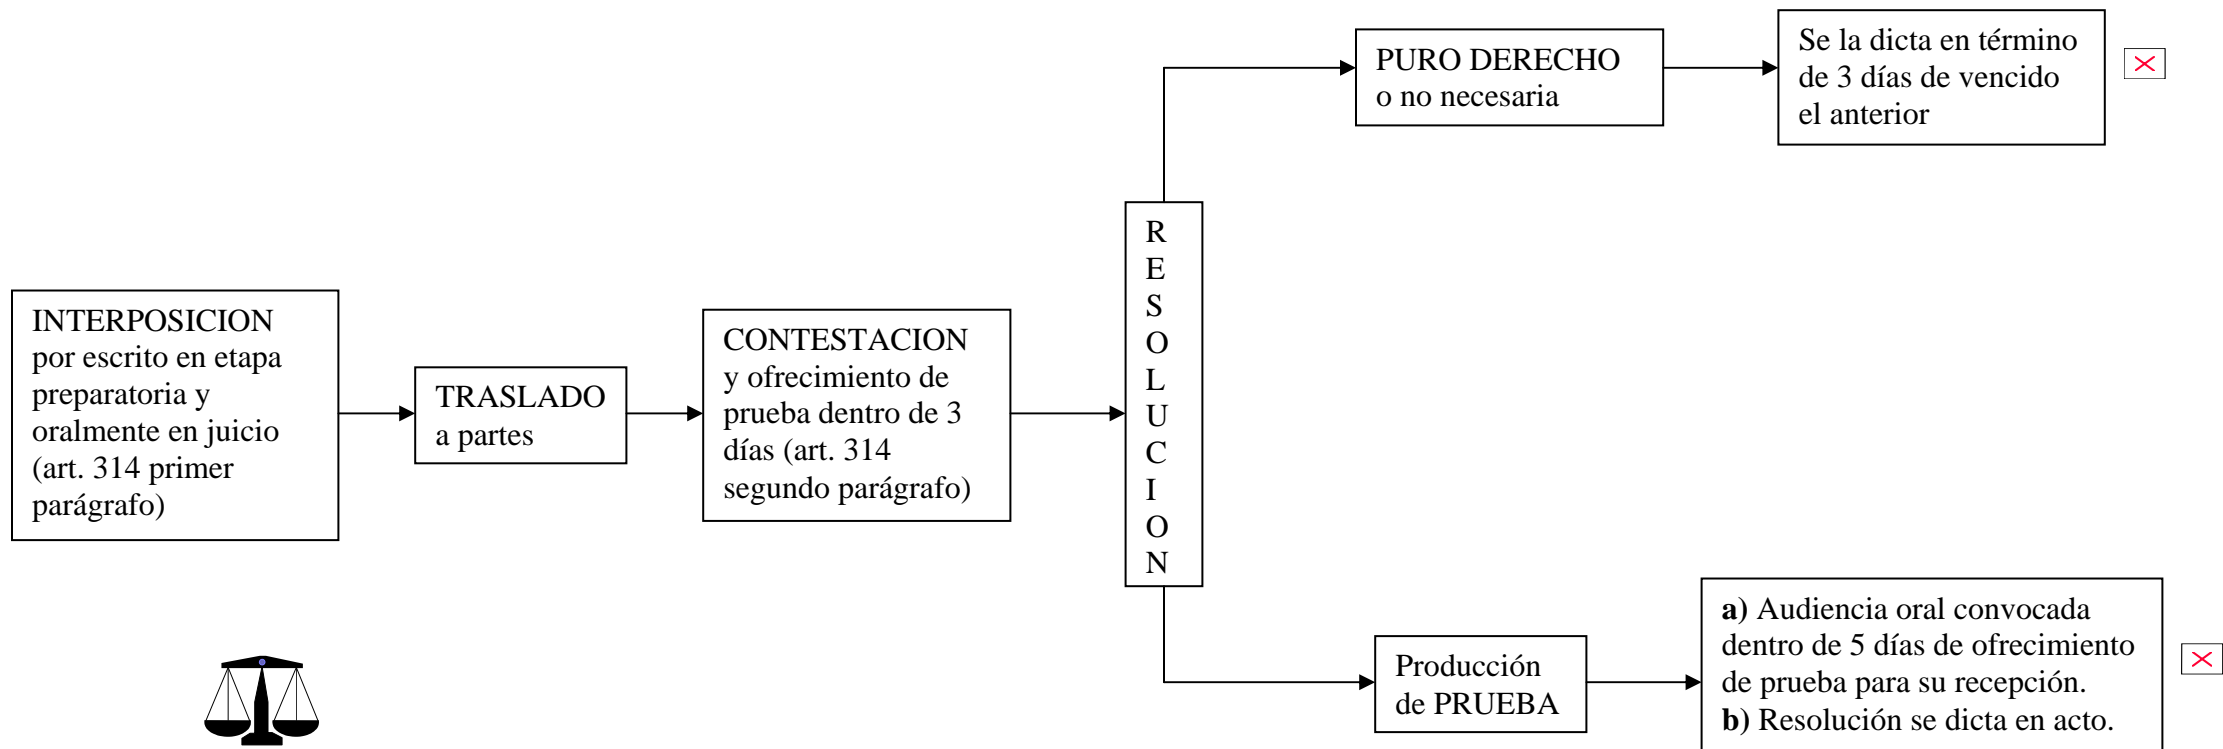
INTERPOSICION por escrito en etapa preparatoria y oralmente en juicio (art. 314 primer parágrafo)

TRASLADO a partes

CONTESTACION y ofrecimiento de prueba dentro de 3 días (art. 314 segundo parágrafo)

R
E
S
O
L
U
C
I
O
N

PURO DERECHO o no necesaria

Se la dicta en término de 3 días de vencido el anterior

Producción de PRUEBA

**a)** Audiencia oral convocada dentro de 5 días de ofrecimiento de prueba para su recepción.
**b)** Resolución se dicta en acto.